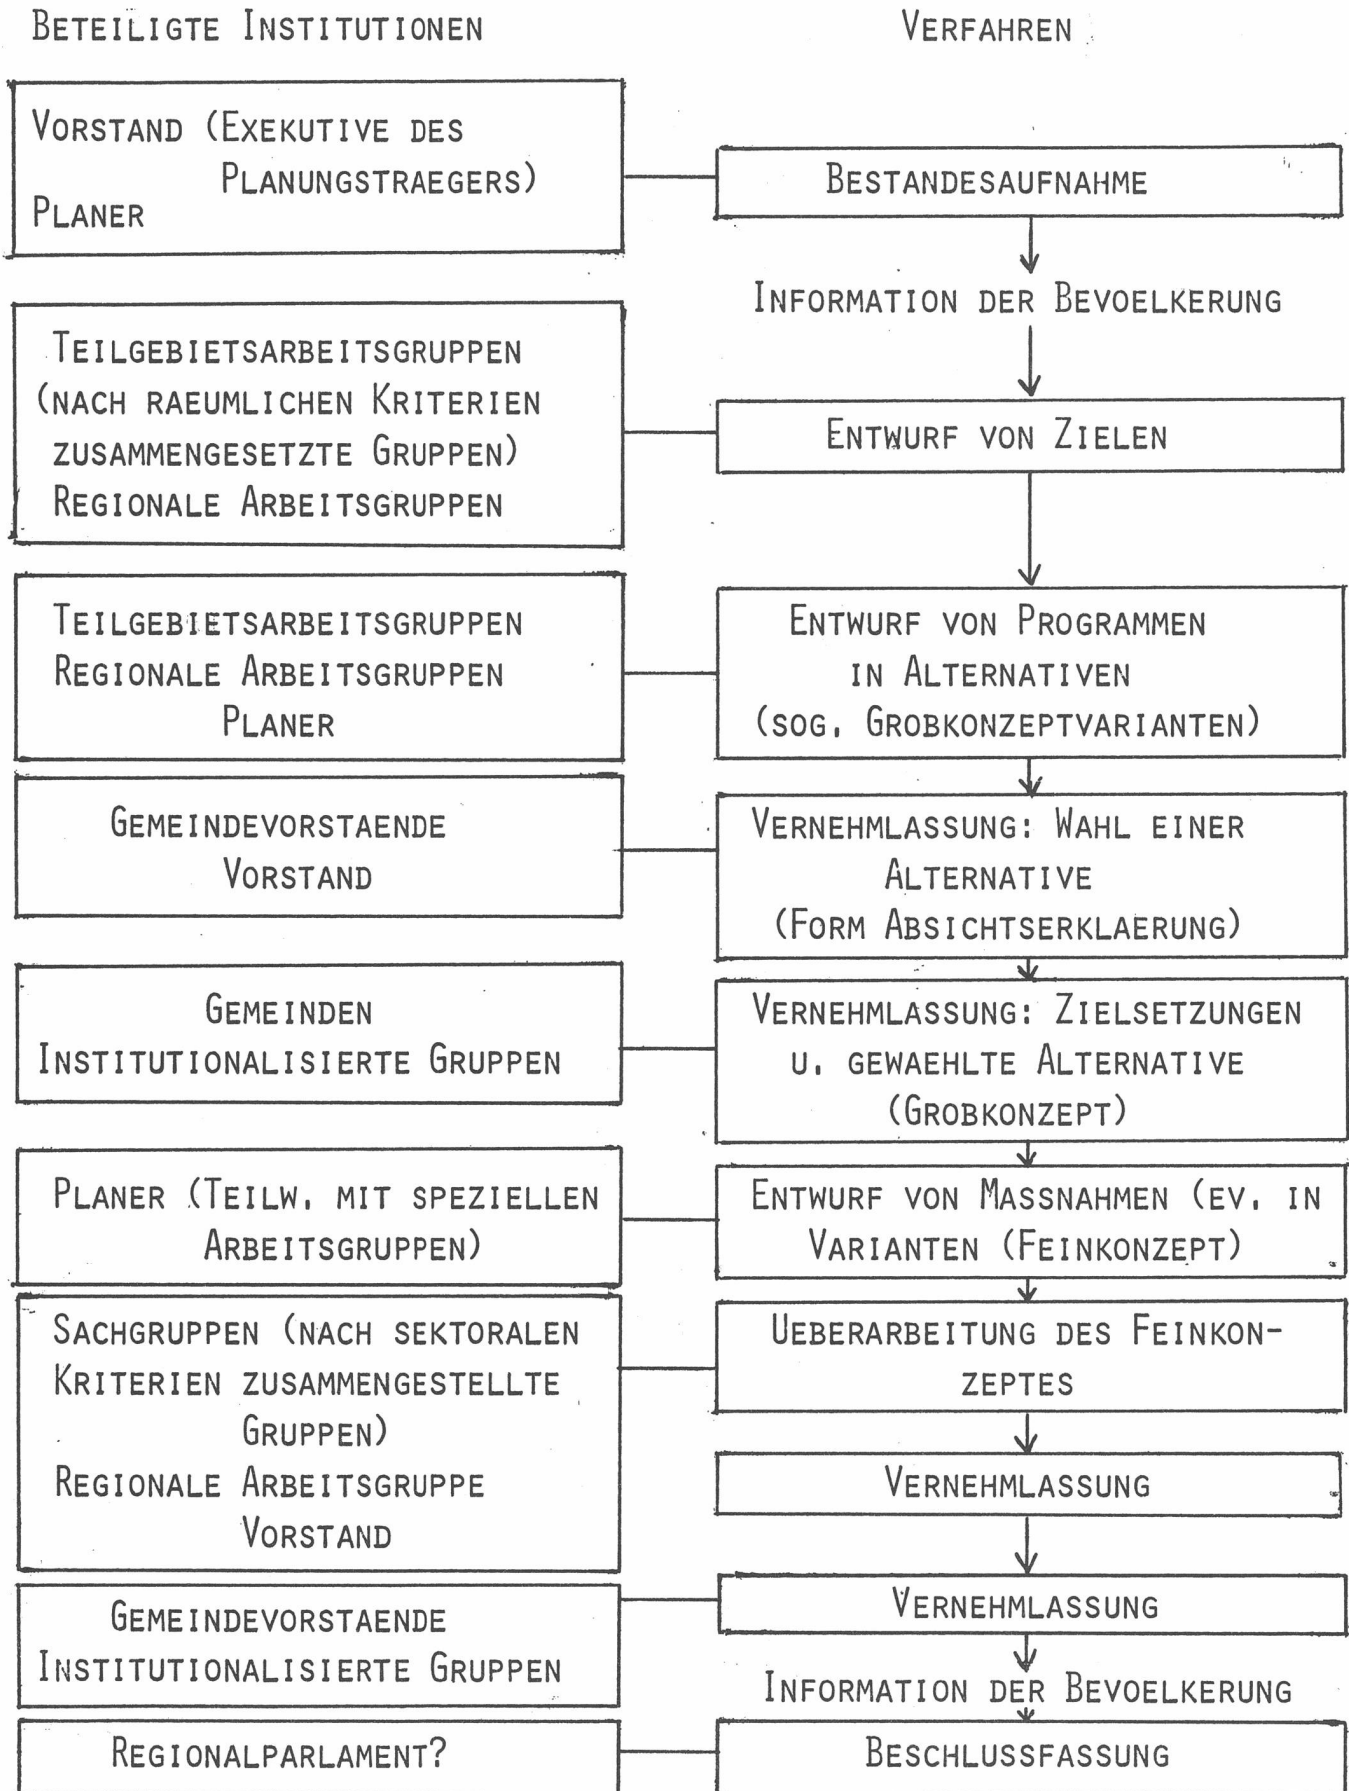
BETEILIGTE INSTITUTIONEN

VERFAHREN

VORSTAND (EXEKUTIVE DES PLANUNGSTRAEGERS)
PLANER

BESTANDESAUFNAHME

INFORMATION DER BEVOELKERUNG

TEILGEBIETSARBEITSGRUPPEN (NACH RAEUMLICHEN KRITERIEN ZUSAMMENGESETZTE GRUPPEN)
REGIONALE ARBEITSGRUPPEN

ENTWURF VON ZIELEN

TEILGEBIETSARBEITSGRUPPEN
REGIONALE ARBEITSGRUPPEN
PLANER

ENTWURF VON PROGRAMMEN IN ALTERNATIVEN (SOG. GROBKONZEPTVARIANTEN)

GEMEINDEVORSTAENDE
VORSTAND

VERNEHMLASSUNG: WAHL EINER ALTERNATIVE (FORM ABSICHTSERKLAERUNG)

GEMEINDEN
INSTITUTIONALISIERTE GRUPPEN

VERNEHMLASSUNG: ZIELSETZUNGEN U. GEWAEHLTE ALTERNATIVE (GROBKONZEPT)

PLANER (TEILW. MIT SPEZIELLEN ARBEITSGRUPPEN)

ENTWURF VON MASSNAHMEN (EV. IN VARIANTEN (FEINKONZEPT)

SACHGRUPPEN (NACH SEKTORALEN KRITERIEN ZUSAMMENGESTELLTE GRUPPEN)
REGIONALE ARBEITSGRUPPE
VORSTAND

UEBERARBEITUNG DES FEINKONZEPTES

VERNEHMLASSUNG

GEMEINDEVORSTAENDE
INSTITUTIONALISIERTE GRUPPEN

VERNEHMLASSUNG

INFORMATION DER BEVOELKERUNG

REGIONALPARLAMENT?

BESCHLUSSFASSUNG